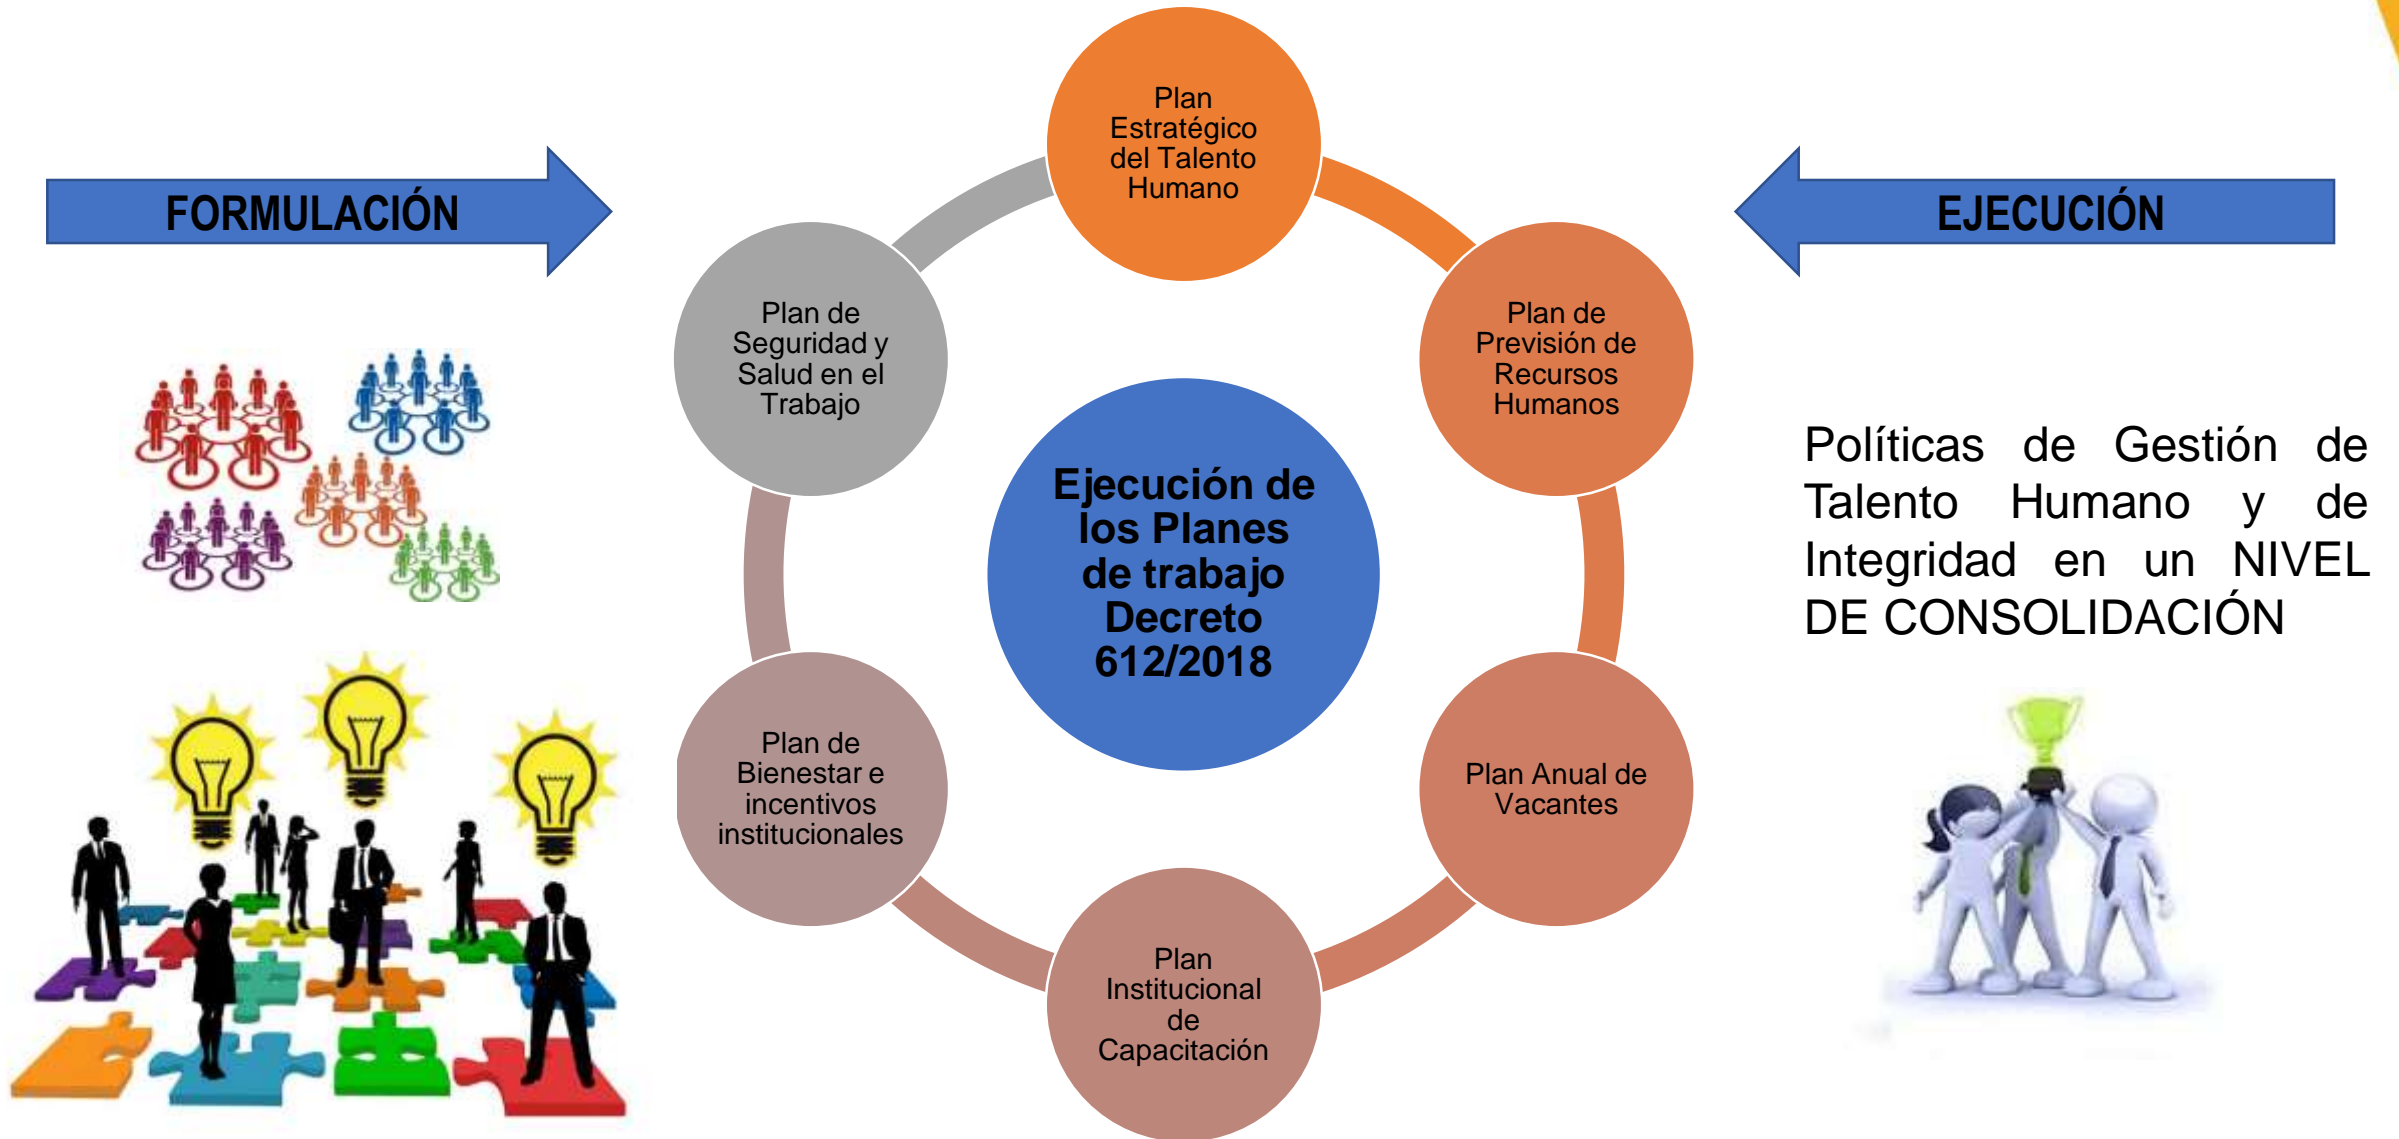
FORMULACIÓN

Plan Estratégico del Talento Humano

EJECUCIÓN

Plan de Seguridad y Salud en el Trabajo

Plan de Previsión de Recursos Humanos

Ejecución de los Planes de trabajo Decreto 612/2018

Políticas de Gestión de Talento Humano y de Integridad en un NIVEL DE CONSOLIDACIÓN

Plan de Bienestar e incentivos institucionales

Plan Anual de Vacantes

Plan Institucional de Capacitación